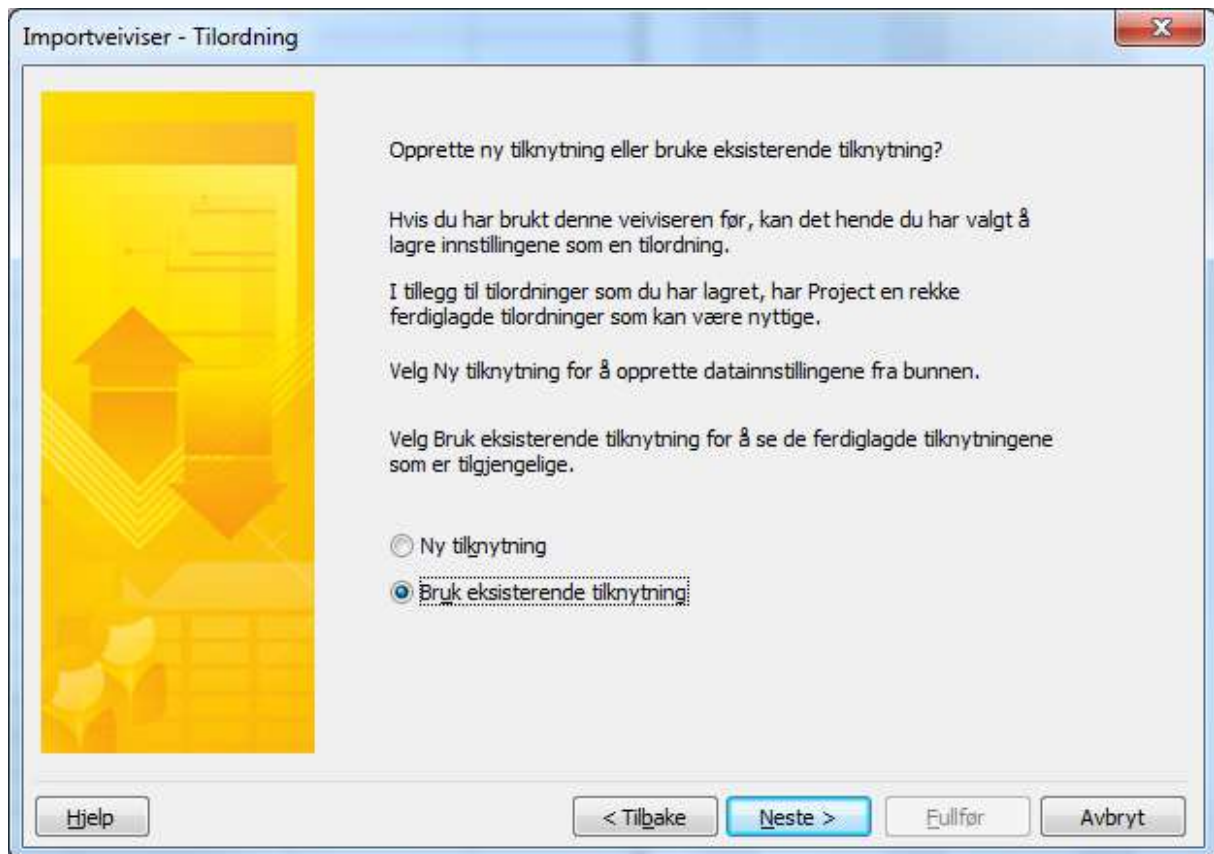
Importveiviser - Tilordning

Opprette ny tilknytning eller bruke eksisterende tilknytning?

Hvis du har brukt denne veiviseren før, kan det hende du har valgt å lagre innstillingene som en tilordning.

I tillegg til tilordninger som du har lagret, har Project en rekke ferdiglagde tilordninger som kan være nyttige.

Velg Ny tilknytning for å opprette datainnstillingene fra bunnen.

Velg Bruk eksisterende tilknytning for å se de ferdiglagde tilknytningene som er tilgjengelige.

Ny tilknytning

Bruk eksisterende tilknytning

Hjelp

< Tilbake

Neste >

Fullfør

Avbryt